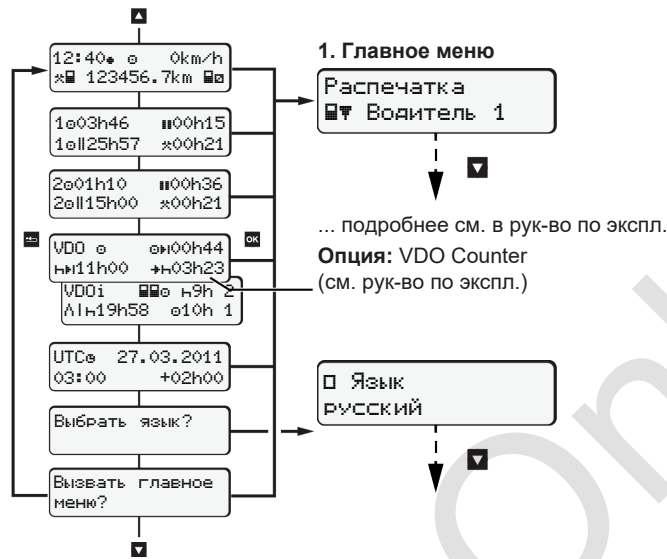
12:40 0km/h
123456.7km

1 03h46 00h15
1 25h57 00h21

2 01h10 00h36
2 15h00 00h21

VDO 00h44
11h00 03h23

VDOi 9h 2
19h58 10h 1

UTC 27.03.2011
03:00 +02h00

Выбрать язык?

Вызвать главное меню?

1. Главное меню

Распечатка
Водитель 1

... подробнее см. в рук-во по экспл.

Опция: VDO Counter
(см. рук-во по экспл.)

Язык
русский